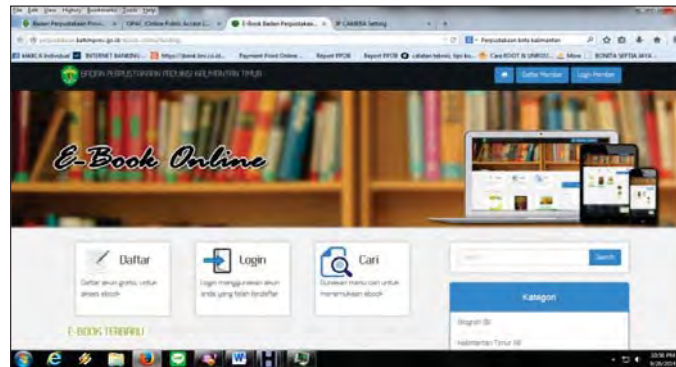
File Edit View History Bookmarks Tools Help

Badan Perpustakaan Provi... × | OPAC :Online Public Access L... × | E-Book Badan Perpustakaan... × | IP CAMERA Setting

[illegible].kaltimprov.go.id/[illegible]

Perpustakaan kota kalimantan

MARCA Individual | INTERNET BANKING... | https://ibank.bni.co.id... | Payment Front Online... | Report PPOB | Report PPOB | cabitan teknis, tips ke... | Cara ROOT & UNROO... | More | BONITA SEPTIA WIA...

BADAN PERPUSTAKAAN PROVINSI KALIMANTAN TIMUR

Daftar Member | Login Member

E-Book Online

Daftar
Daftar akun gratis, untuk akses ebook

Login
Login menggunakan akun anda yang telah terdaftar

Cari
Gunakan menu cari untuk menemukan ebook

Search

Kategori

Biografi (8)

Kalimantan Timur (4)

E-BOOK TERBARU

10:56 PM
9/26/2014